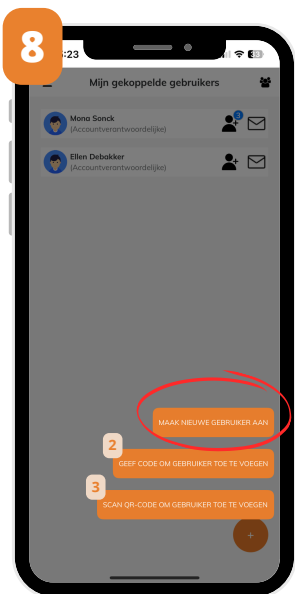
8

:23

Mijn gekoppelde gebruikers

Mona Sonck
(Accountverantwoordelijke)

2

Ellen Debakker
(Accountverantwoordelijke)

MAAK NIEUWE GEBRUIKER AAN

2

GEEF CODE OM GEBRUIKER TOE TE VOEGEN

3

SCAN QR-CODE OM GEBRUIKER TOE TE VOEGEN

+